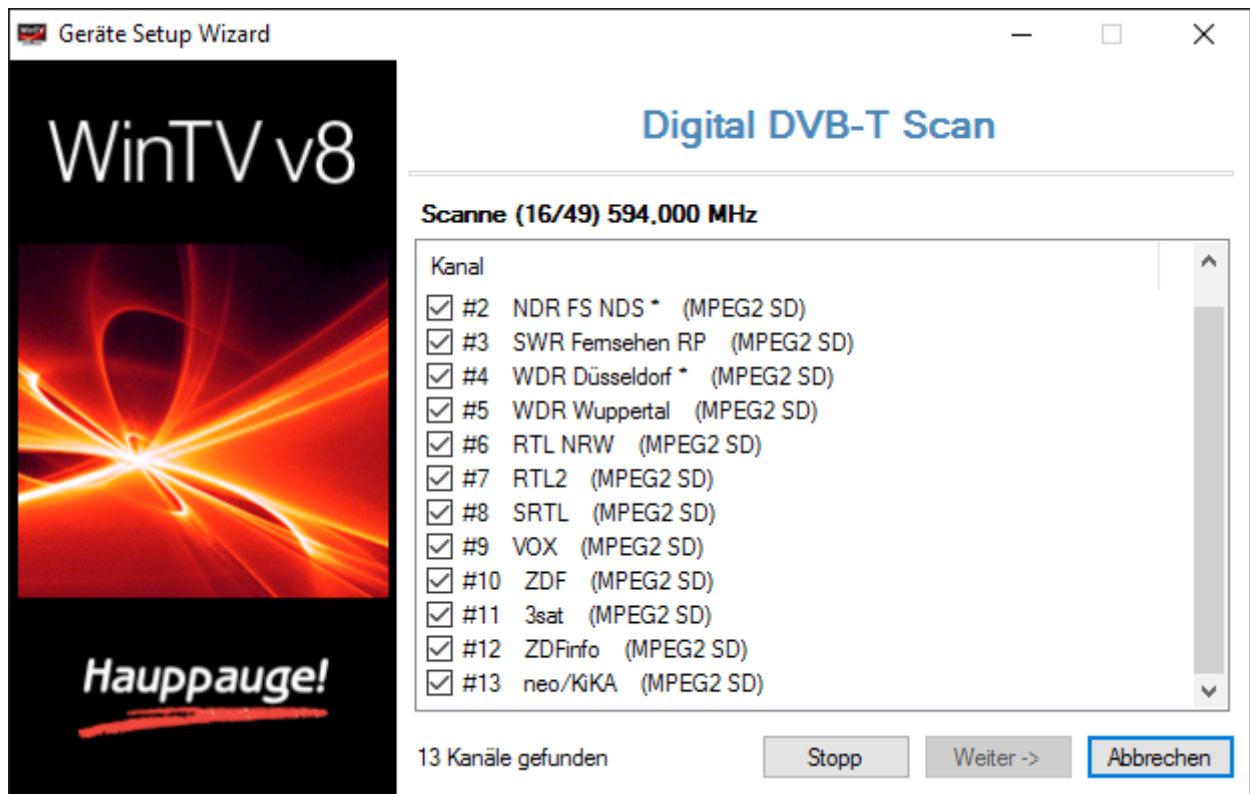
Geräte Setup Wizard

WinTV v8

Hauppauge!

Digital DVB-T Scan

Scanne (16/49) 594,000 MHz

Kanal

#2 NDR FS NDS * (MPEG2 SD)
#3 SWR Fernsehen RP (MPEG2 SD)
#4 WDR Düsseldorf * (MPEG2 SD)
#5 WDR Wuppertal (MPEG2 SD)
#6 RTL NRW (MPEG2 SD)
#7 RTL2 (MPEG2 SD)
#8 SRTL (MPEG2 SD)
#9 VOX (MPEG2 SD)
#10 ZDF (MPEG2 SD)
#11 3sat (MPEG2 SD)
#12 ZDFinfo (MPEG2 SD)
#13 neo/KiKA (MPEG2 SD)

13 Kanäle gefunden

Stopp
Weiter ->
Abbrechen